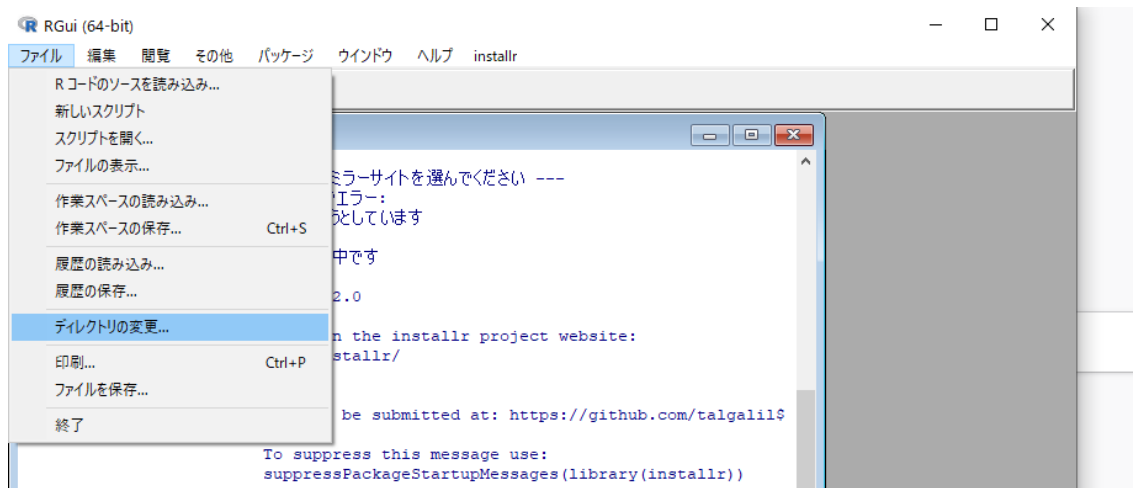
RGui (64-bit)

ファイル 編集 閲覧 その他 パッケージ ウインドウ ヘルプ installr

R コードのソースを読み込み...
新しいスクリプト
スクリプトを開く...
ファイルの表示...
作業スペースの読み込み...
作業スペースの保存... Ctrl+S
履歴の読み込み...
履歴の保存...
ディレクトリの変更...
印刷... Ctrl+P
ファイルを保存...
終了

ミラーサイトを選んでください ---
エラー:
うとしています

中です

2.0

n the installr project website:
stallr/

be submitted at: https://github.com/talgalil$

To suppress this message use:
suppressPackageStartupMessages(library(installr))